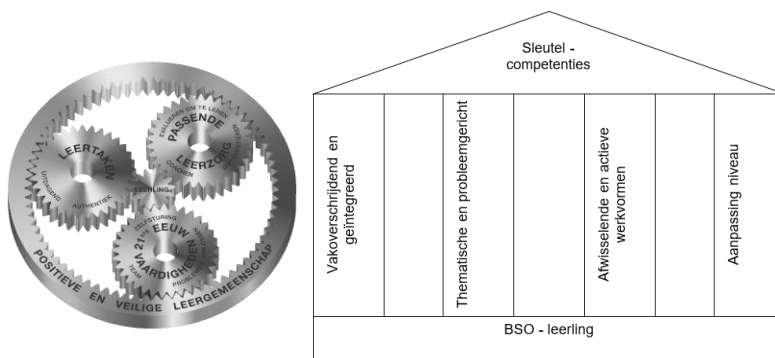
LEERTAKEN
UITDAGEND
AUTHENTIEK
PASSENDE LEERZORG
EVALUEREN OM TE LEREN
COACHEN
LEERLING
21e EEUW VAARDIGHEDEN
ZELFSTURING
TEAM
PROBLEEM
POSITIEVE EN VEILIGE LEERGEMEENSCHAP

Sleutel - competenties

Vakoverschrijdend en geïntegreerd

Thematische en probleemgericht

Afwisselende en actieve werkvormen

Aanpassing niveau

BSO - leerling